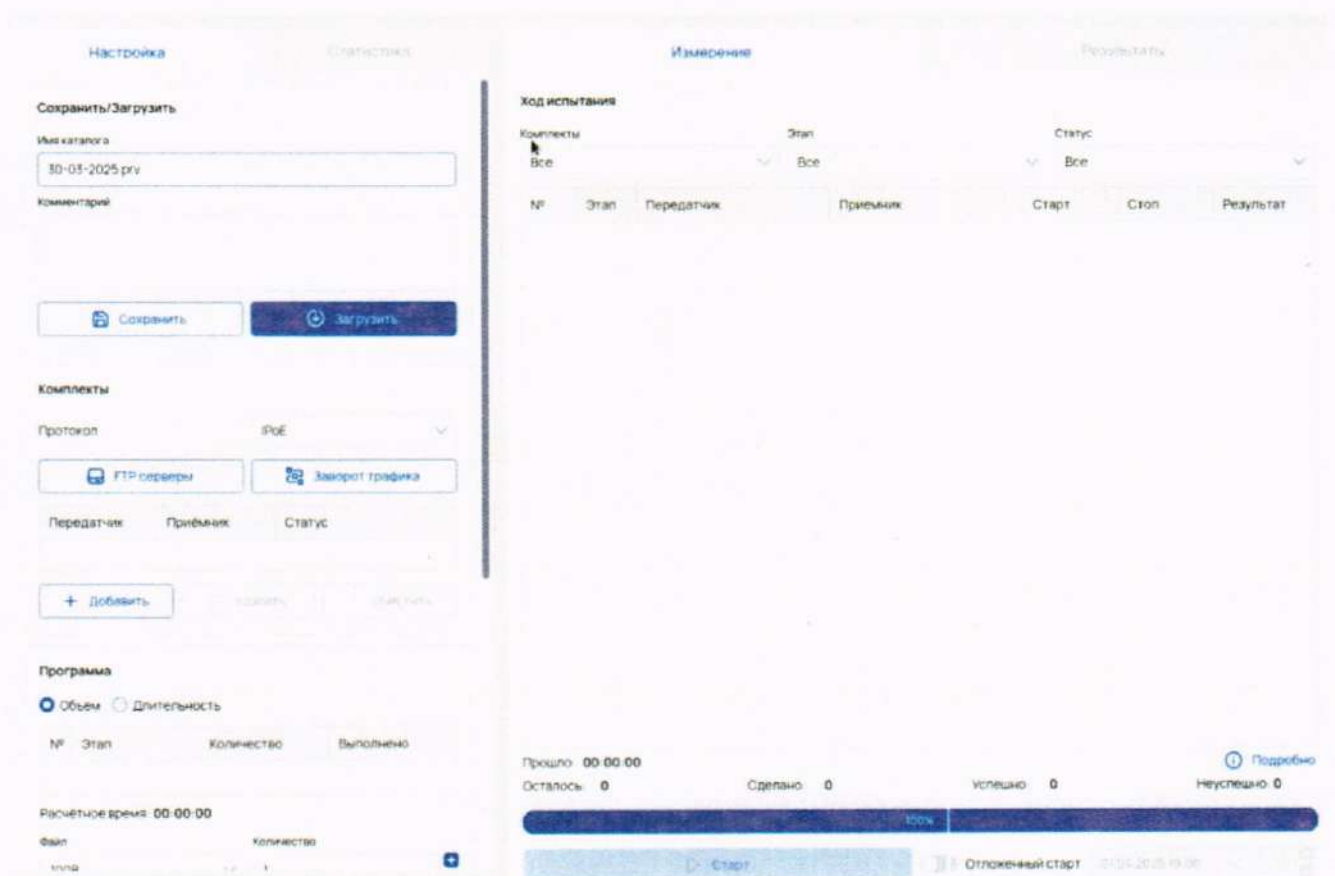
Настройка Статистика

Сохранить/Загрузить

Имя каталога

30-03-2025.prv

Комментарий

Сохранить Загрузить

Комплекты

Протокол IPoE

FTP серверы Заворот трафика

| Передатчик | Приёмник | Статус |
|---|---|---|

+ Добавить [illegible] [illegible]

Программа

Объем Длительность

| № | Этап | Количество | Выполнено |
|---|---|---|---|

Расчётное время 00:00:00

Файл Количество

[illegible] 1

Измерение Результаты

Ход испытания

Комплекты Этап Статус

Все Все Все

| № | Этап | Передатчик | Приемник | Старт | Стоп | Результат |
|---|---|---|---|---|---|---|

Прошло 00:00:00 Подробно

Осталось 0 Сделано 0 Успешно 0 Неуспешно 0

100%

Старт Отложенный старт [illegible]